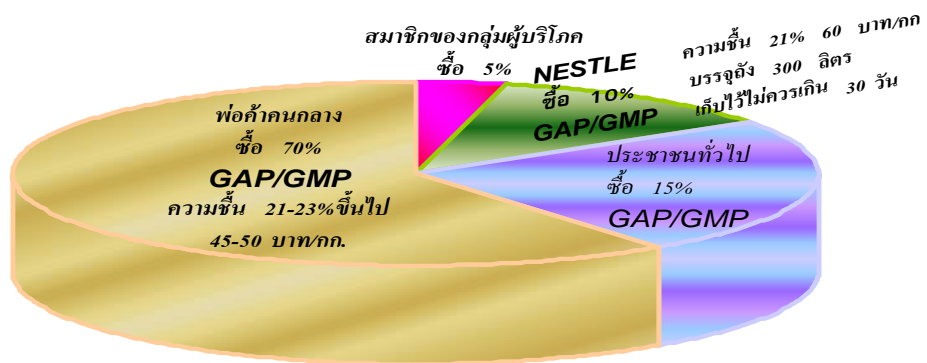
สมาชิกของกลุ่มผู้บริโภค
ซื้อ 5%

NESTLE
ซื้อ 10%
GAP/GMP

ความชื้น 21% 60 บาท/กก
บรรจุถัง 300 ลิตร
เก็บไว้ไม่ควรเกิน 30 วัน

พ่อค้าคนกลาง
ซื้อ 70%
GAP/GMP
ความชื้น 21-23%ขึ้นไป
45-50 บาท/กก.

ประชาชนทั่วไป
ซื้อ 15%
GAP/GMP